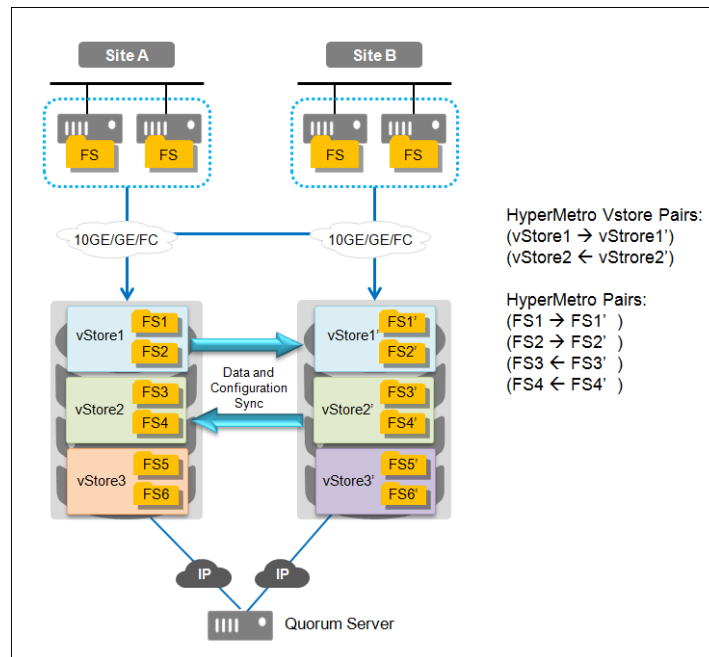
Site A

Site B

FS FS

FS FS

10GE/GE/FC

10GE/GE/FC

vStore1 FS1 FS2

vStore2 FS3 FS4

vStore3 FS5 FS6

Data and Configuration Sync

vStore1' FS1' FS2'

vStore2' FS3' FS4'

vStore3' FS5' FS6'

IP

IP

Quorum Server

HyperMetro Vstore Pairs:
(vStore1 → vStrore1')
(vStore2 ← vStrore2')

HyperMetro Pairs:
(FS1 → FS1' )
(FS2 → FS2' )
(FS3 ← FS3' )
(FS4 ← FS4' )